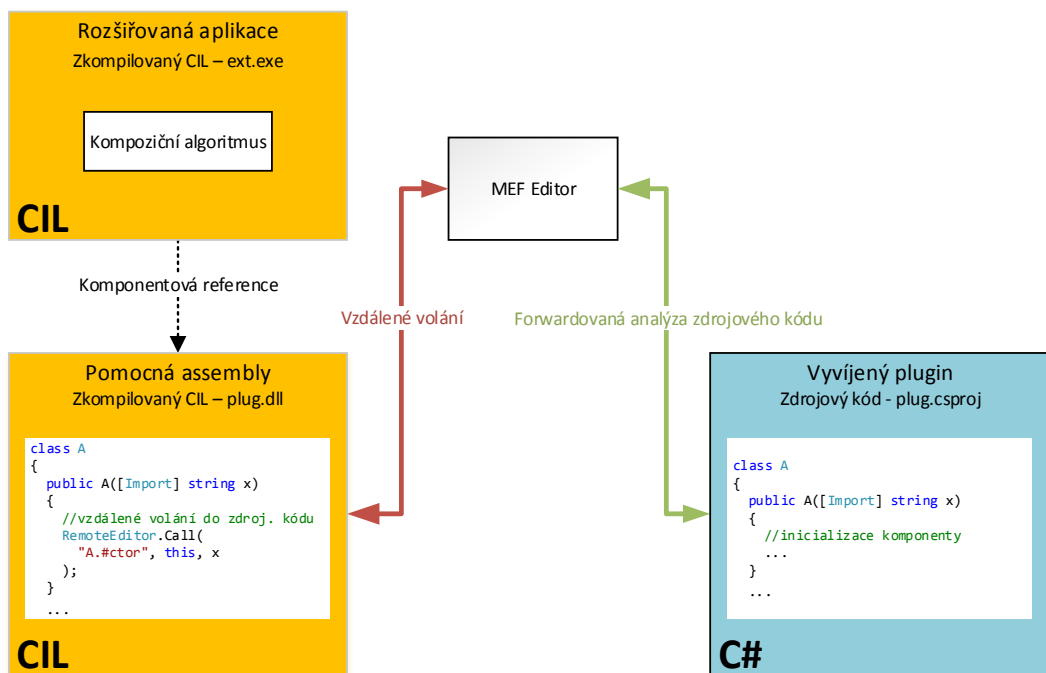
Rozšiřovaná aplikace
Zkompilovaný CIL – ext.exe

Kompoziční algoritmus

CIL

Komponentová reference

MEF Editor

Vzdálené volání

Forwardovaná analýza zdrojového kódu

Pomocná assembly
Zkompilovaný CIL – plug.dll

```
class A
{
  public A([Import] string x)
  {
    //vzdálené volání do zdroj. kódu
    RemoteEditor.Call(
      "A.#ctor", this, x
    );
  }
  ...
```

CIL

Vyvíjený plugin
Zdrojový kód - plug.csproj

```
class A
{
  public A([Import] string x)
  {
    //inicializace komponenty
    ...
  }
  ...
```

C#